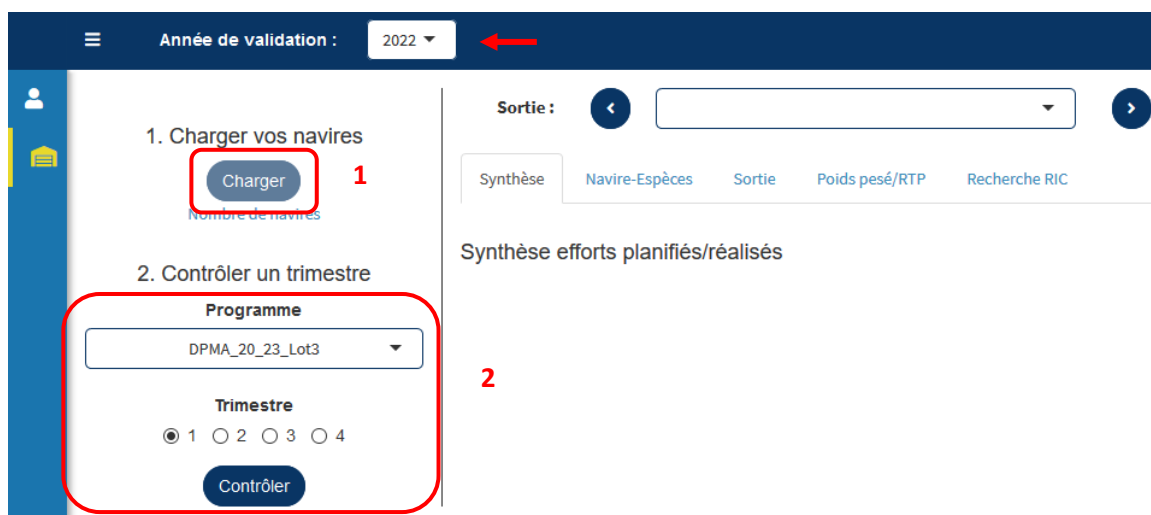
Année de validation : 2022

1. Charger vos navires

Charger

Nombre de navires

1

2. Contrôler un trimestre

Programme

DPMA_20_23_Lot3

Trimestre

1 2 3 4

Contrôler

2

Sortie :

Synthèse | Navire-Espèces | Sortie | Poids pesé/RTP | Recherche RIC

Synthèse efforts planifiés/réalisés